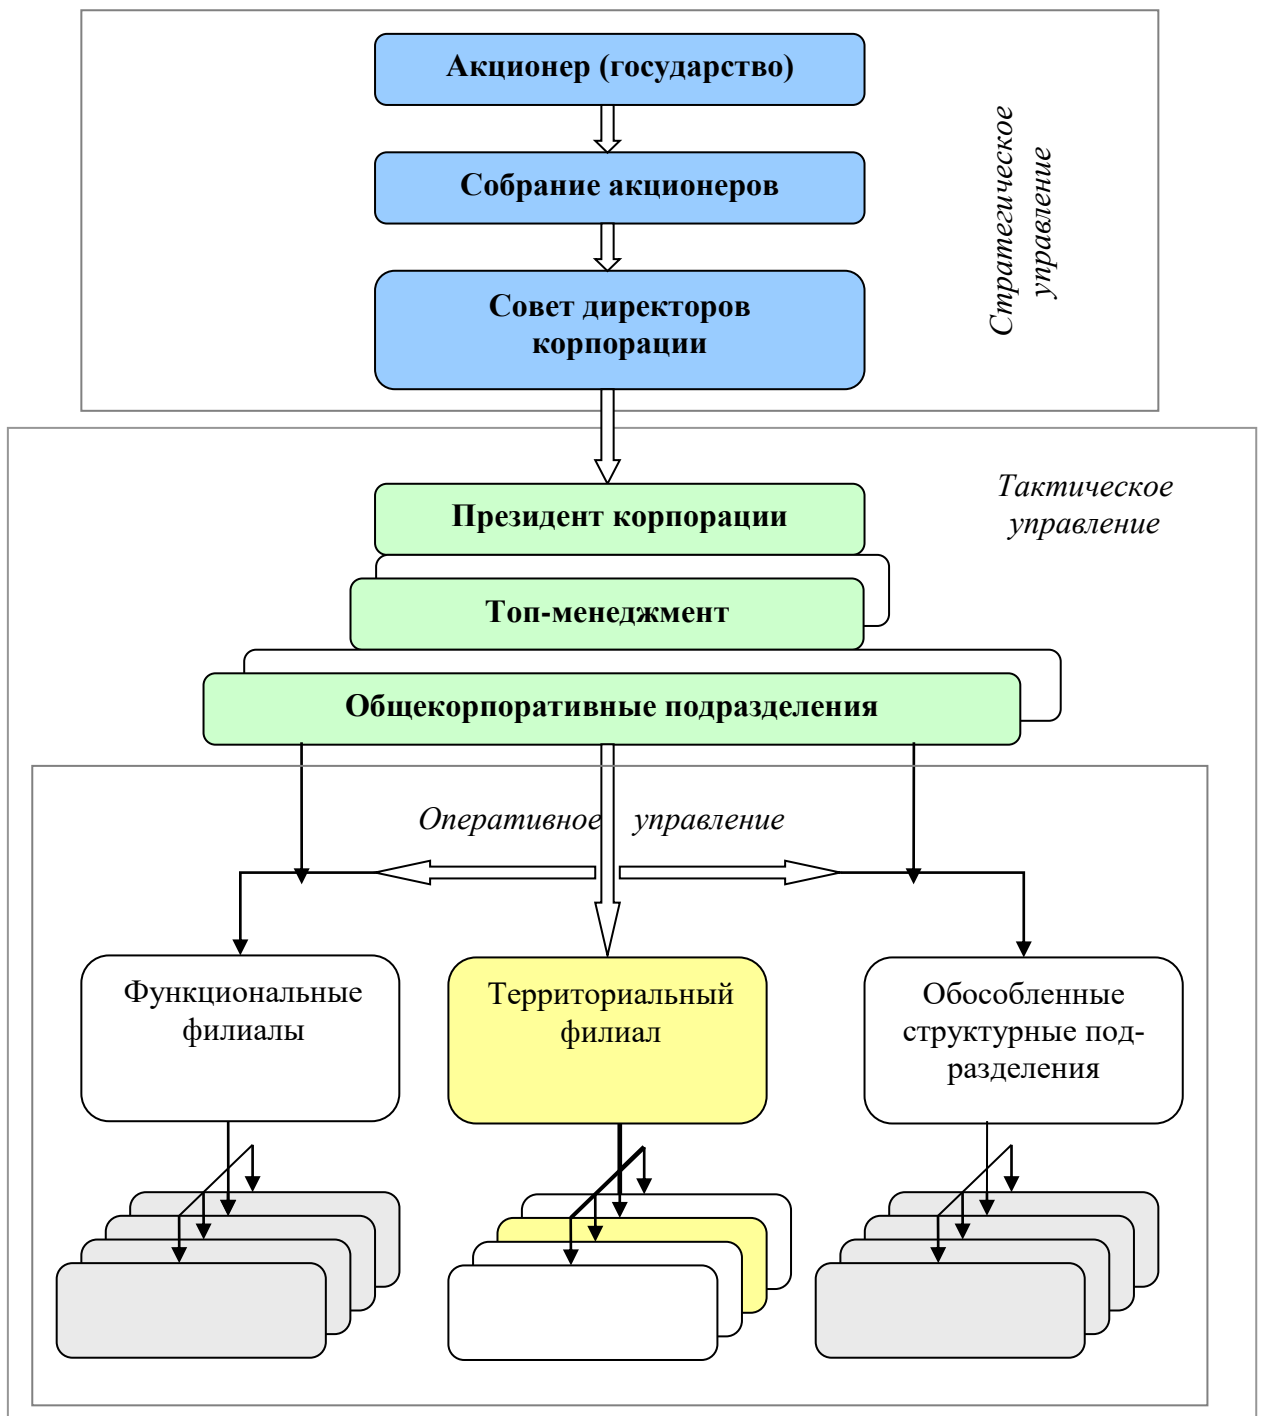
Акционер (государство)

Собрание акционеров

Совет директоров корпорации

Стратегическое управление

Тактическое управление

Президент корпорации

Топ-менеджмент

Общекорпоративные подразделения

Оперативное управление

Функциональные филиалы

Территориальный филиал

Обособленные структурные подразделения